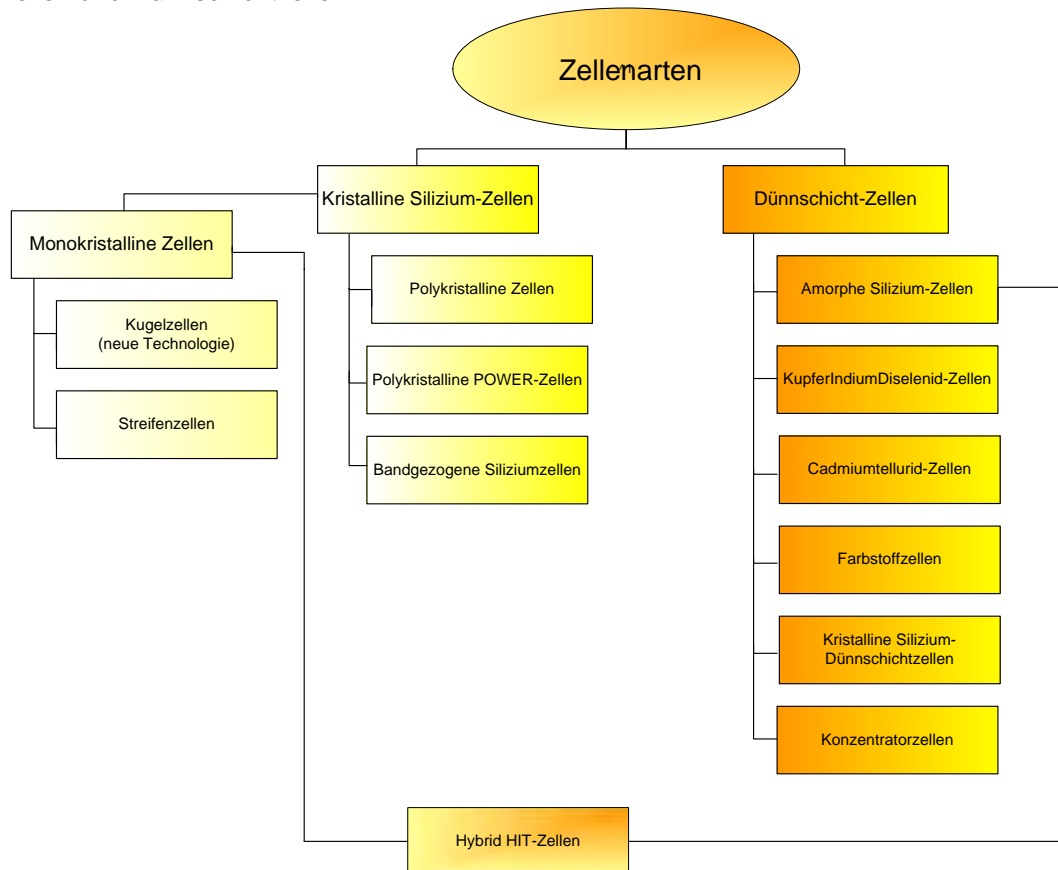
Zellenarten

Kristalline Silizium-Zellen

Dünnschicht-Zellen

Monokristalline Zellen

Kugelzellen
(neue Technologie)

Streifenzellen

Polykristalline Zellen

Polykristalline POWER-Zellen

Bandgezogene Siliziumzellen

Amorphe Silizium-Zellen

KupferIndiumDiselenid-Zellen

Cadmiumtellurid-Zellen

Farbstoffzellen

Kristalline Silizium-Dünnschichtzellen

Konzentratorzellen

Hybrid HIT-Zellen